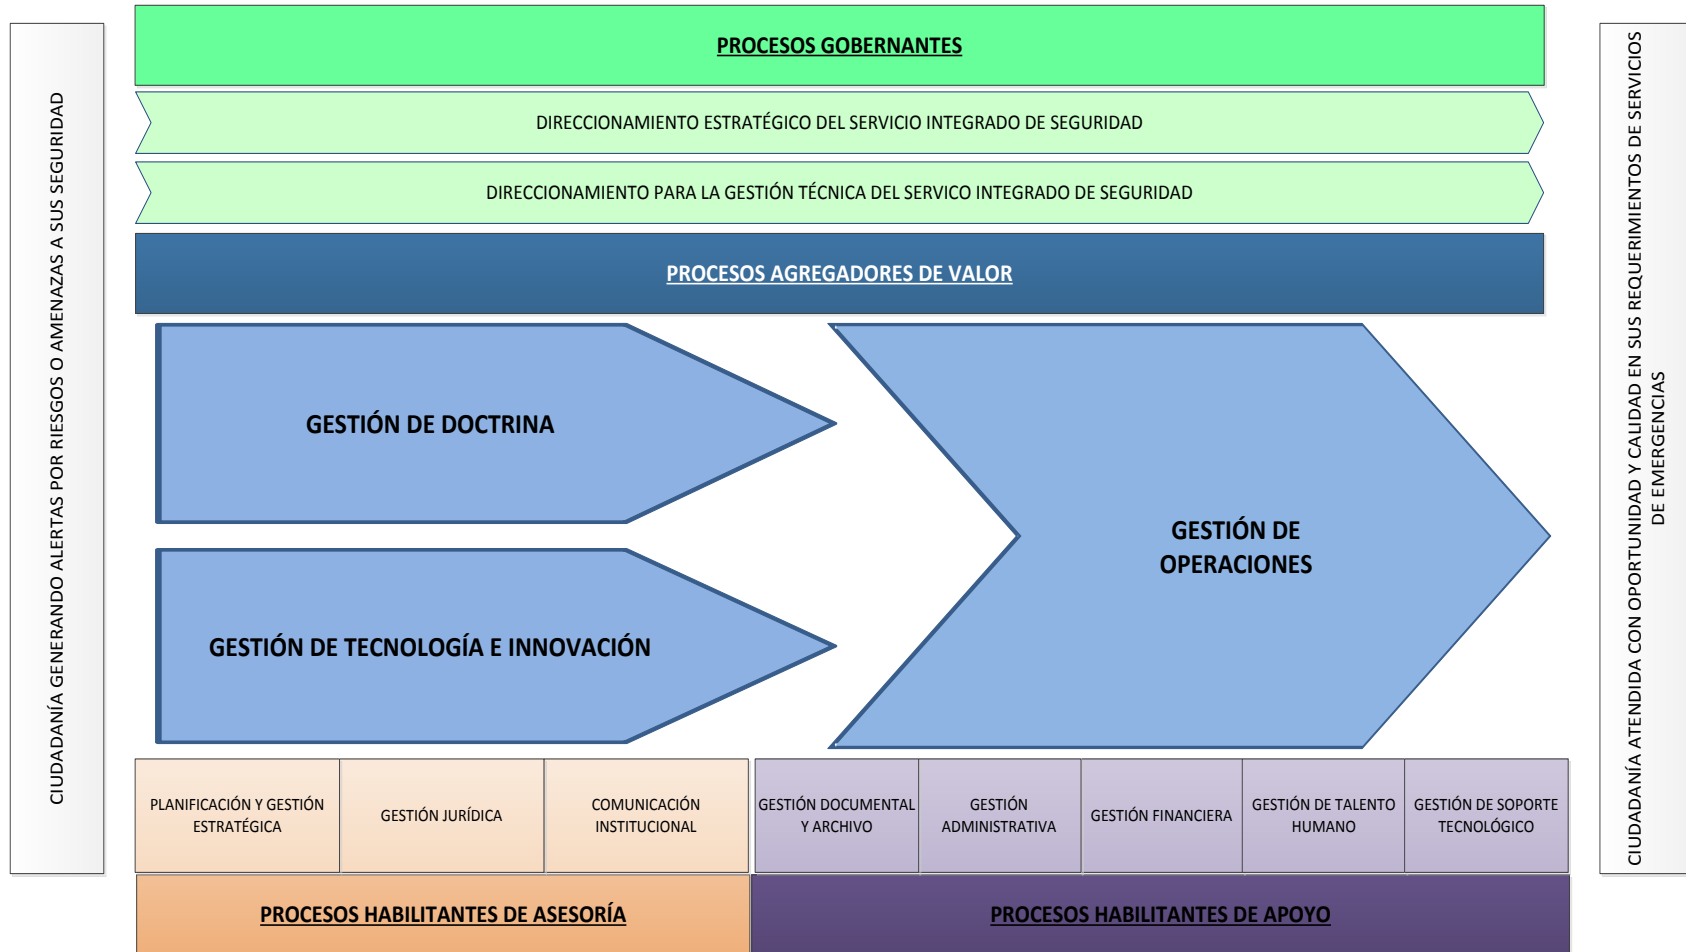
CIUDADANÍA GENERANDO ALERTAS POR RIESGOS O AMENAZAS A SUS SEGURIDAD

PROCESOS GOBERNANTES

DIRECCIONAMIENTO ESTRATÉGICO DEL SERVICIO INTEGRADO DE SEGURIDAD

DIRECCIONAMIENTO PARA LA GESTIÓN TÉCNICA DEL SERVICO INTEGRADO DE SEGURIDAD

PROCESOS AGREGADORES DE VALOR

GESTIÓN DE DOCTRINA

GESTIÓN DE TECNOLOGÍA E INNOVACIÓN

GESTIÓN DE OPERACIONES

| PLANIFICACIÓN Y GESTIÓN ESTRATÉGICA | GESTIÓN JURÍDICA | COMUNICACIÓN INSTITUCIONAL | GESTIÓN DOCUMENTAL Y ARCHIVO | GESTIÓN ADMINISTRATIVA | GESTIÓN FINANCIERA | GESTIÓN DE TALENTO HUMANO | GESTIÓN DE SOPORTE TECNOLÓGICO |
|---|---|---|---|---|---|---|---|

PROCESOS HABILITANTES DE ASESORÍA

PROCESOS HABILITANTES DE APOYO

CIUDADANÍA ATENDIDA CON OPORTUNIDAD Y CALIDAD EN SUS REQUERIMIENTOS DE SERVICIOS DE EMERGENCIAS